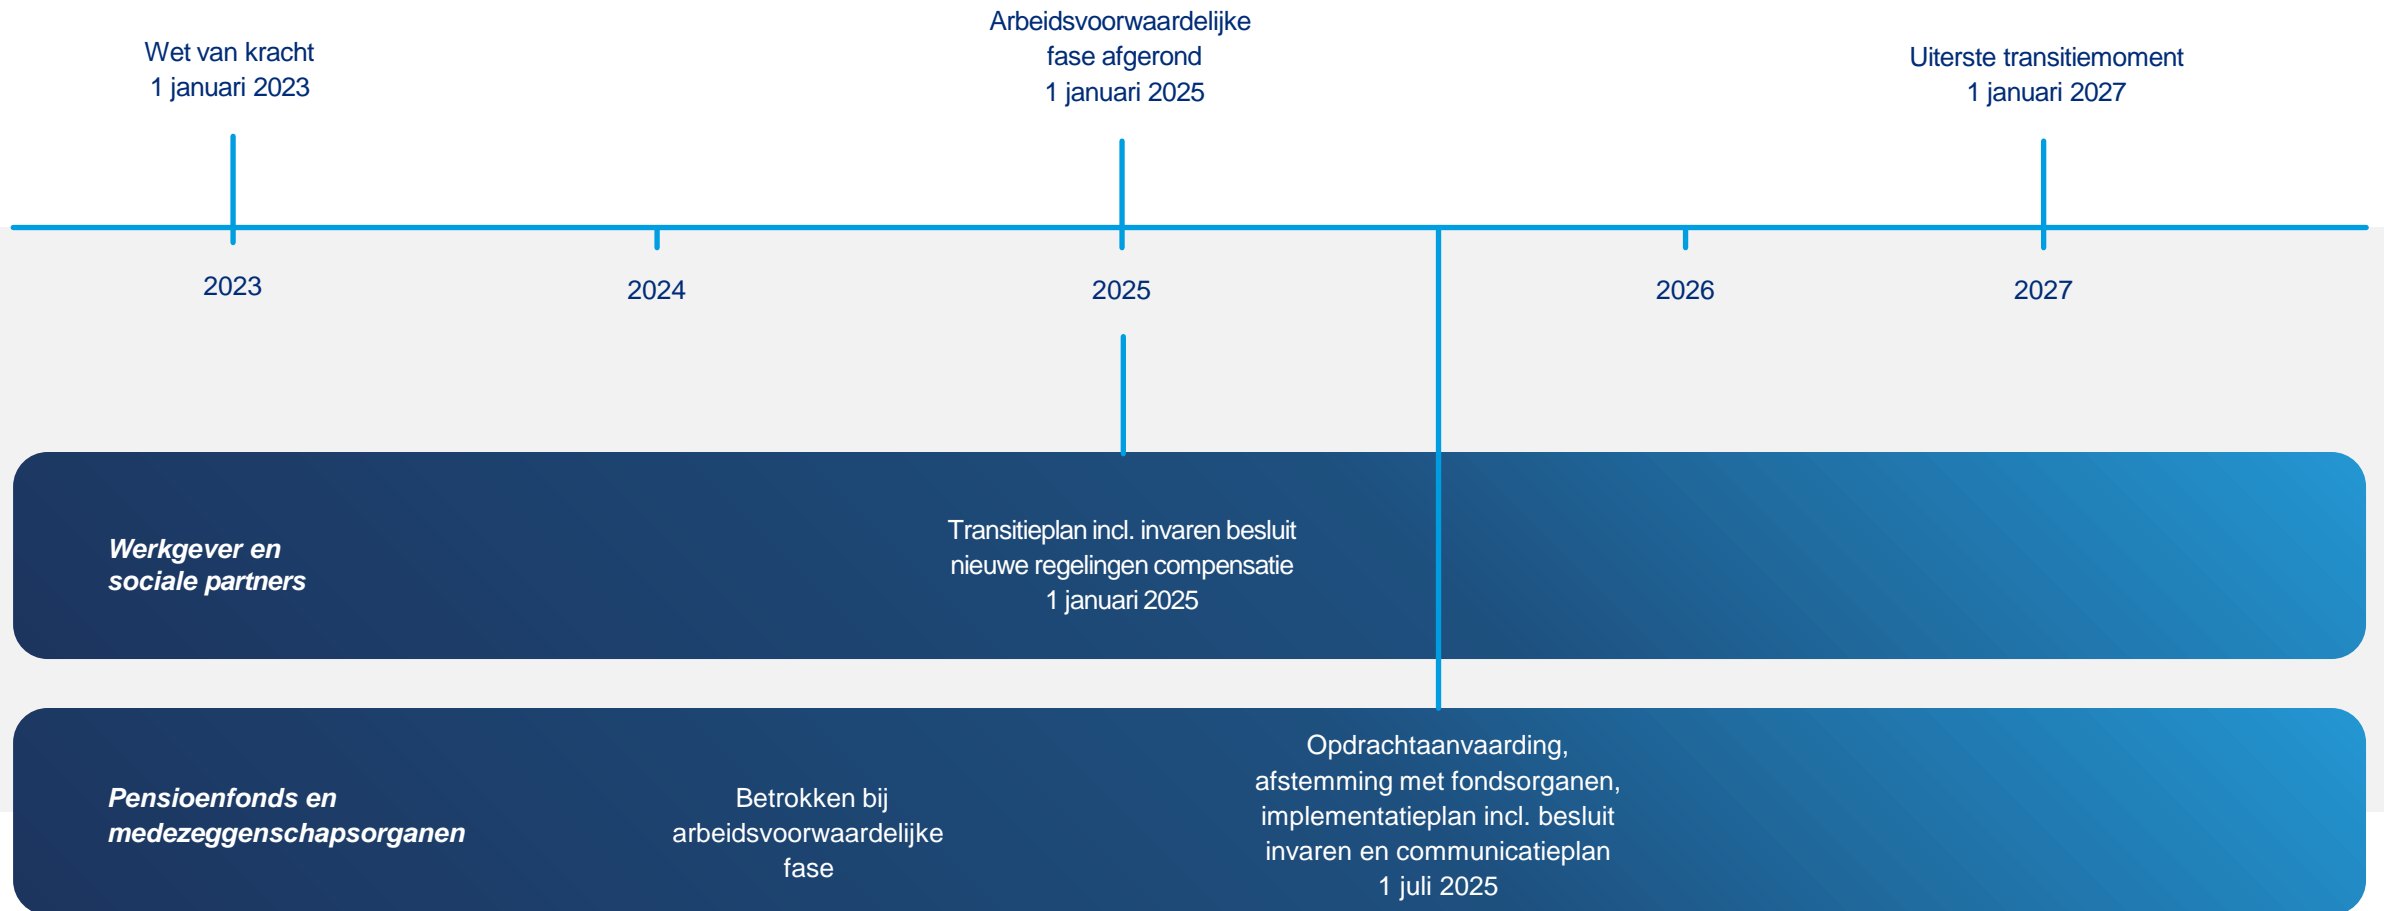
Wet van kracht
1 januari 2023

Arbeidsvoorwaardelijke
fase afgerond
1 januari 2025

Uiterste transitiemoment
1 januari 2027

2023

2024

2025

2026

2027

Werkgever en
sociale partners

Transitieplan incl. invaren besluit
nieuwe regelingen compensatie
1 januari 2025

Pensioenfonds en
medezeggenschapsorganen

Betrokken bij
arbeidsvoorwaardelijke
fase

Opdrachtaanvaarding,
afstemming met fondsorganen,
implementatieplan incl. besluit
invaren en communicatieplan
1 juli 2025